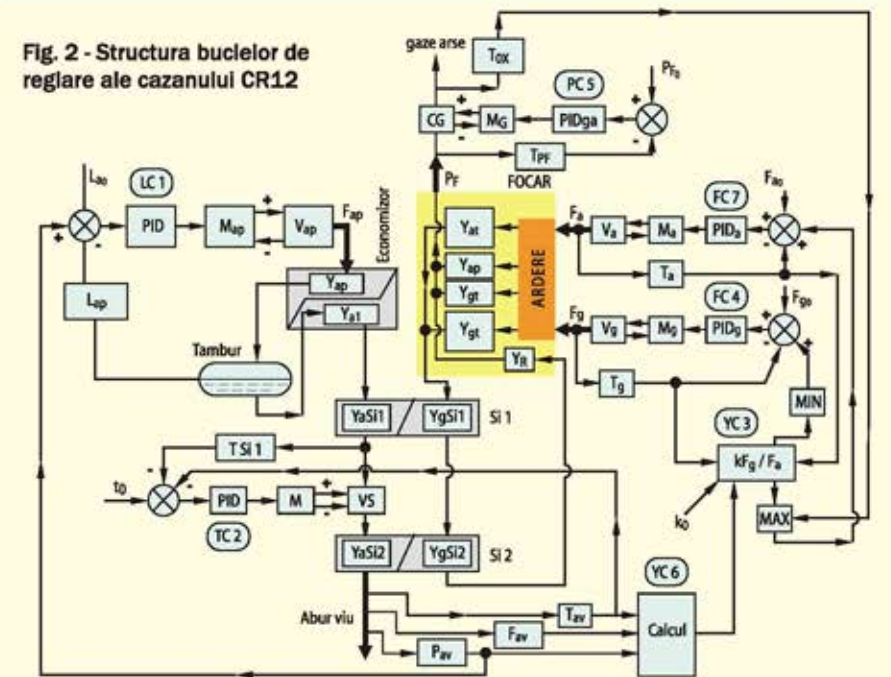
Fig. 2 - Structura buclelor de reglare ale cazanului CR12

gaze arse
$T_{OX}$
PC 5
$P_{F_0}$
CG
$M_G$
PIDga
+
-
$T_{PF}$
$P_F$
FOCAR
$L_{ao}$
LC 1
PID
$M_{ap}$
$V_{ap}$
$F_{ap}$
+
-
Economizor
$L_{ap}$
$Y_{ap}$
$Y_{a1}$
Tambur
$Y_{at}$
$Y_{ap}$
$Y_{gt}$
$Y_{gt}$
$Y_R$
ARDERE
$F_a$
$V_a$
$M_a$
$PID_a$
FC 7
$F_{ao}$
$T_a$
FC 4
$F_{go}$
$F_g$
$V_g$
$M_g$
$PID_g$
$T_g$
MIN
YC 3
$kF_g / F_a$
$k_0$
MAX
YaSi1
YgSi1
Si 1
T Si 1
$t_0$
PID
M
VS
TC 2
YaSi2
YgSi2
Si 2
YC 6
Abur viu
$T_{av}$
$F_{av}$
$P_{av}$
Calcul